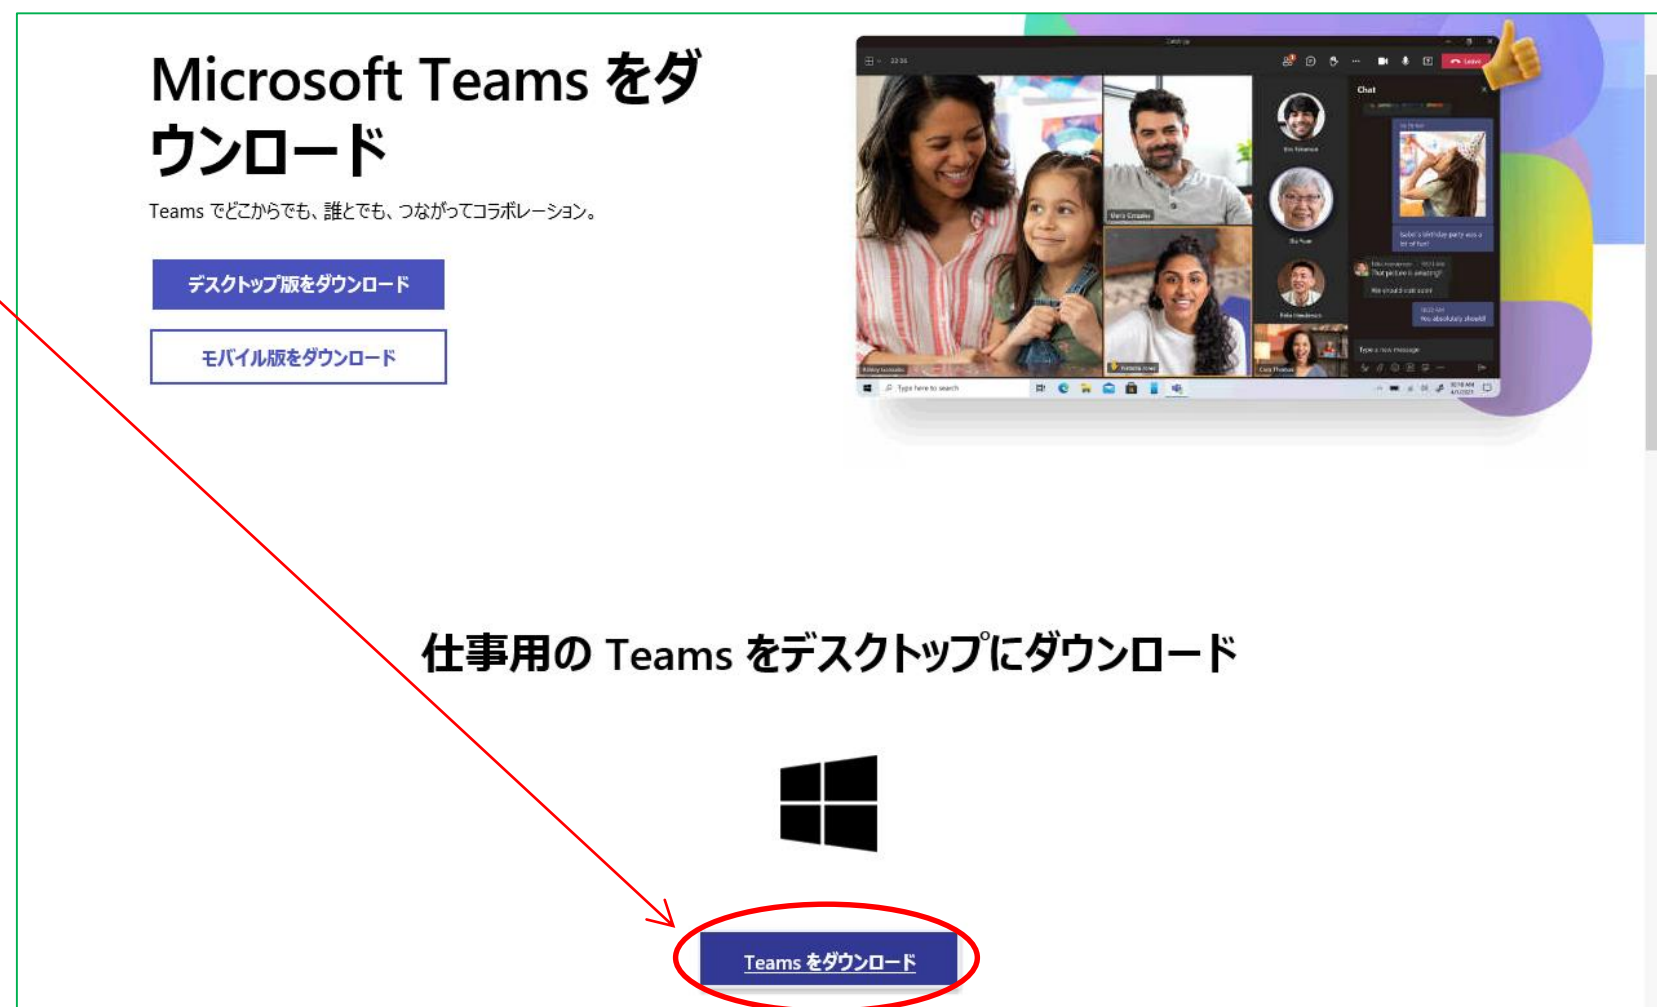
Microsoft Teams をダウンロード

Teams でどこからでも、誰とでも、つながってコラボレーション。

デスクトップ版をダウンロード

モバイル版をダウンロード

Chat

仕事用の Teams をデスクトップにダウンロード

Teams をダウンロード